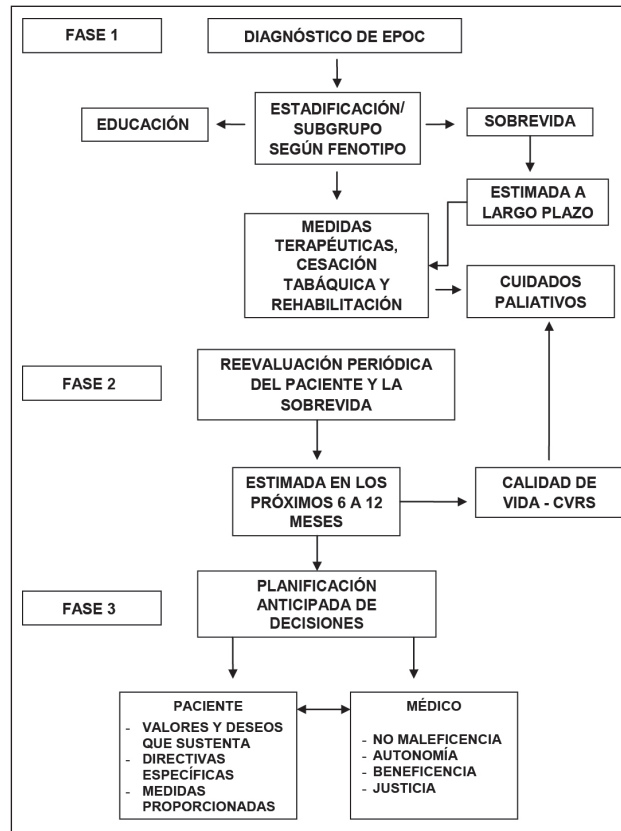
FASE 1

DIAGNÓSTICO DE EPOC

EDUCACIÓN

ESTADIFICACIÓN/ SUBGRUPO SEGÚN FENOTIPO

SOBREVIDA

ESTIMADA A LARGO PLAZO

MEDIDAS TERAPÉUTICAS, CESACIÓN TABÁQUICA Y REHABILITACIÓN

CUIDADOS PALIATIVOS

FASE 2

REEVALUACIÓN PERIÓDICA DEL PACIENTE Y LA SOBREVIDA

ESTIMADA EN LOS PRÓXIMOS 6 A 12 MESES

CALIDAD DE VIDA - CVRS

FASE 3

PLANIFICACIÓN ANTICIPADA DE DECISIONES

PACIENTE
- VALORES Y DESEOS QUE SUSTENTA
- DIRECTIVAS ESPECÍFICAS
- MEDIDAS PROPORCIONADAS

MÉDICO
- NO MALEFICENCIA
- AUTONOMÍA
- BENEFICENCIA
- JUSTICIA